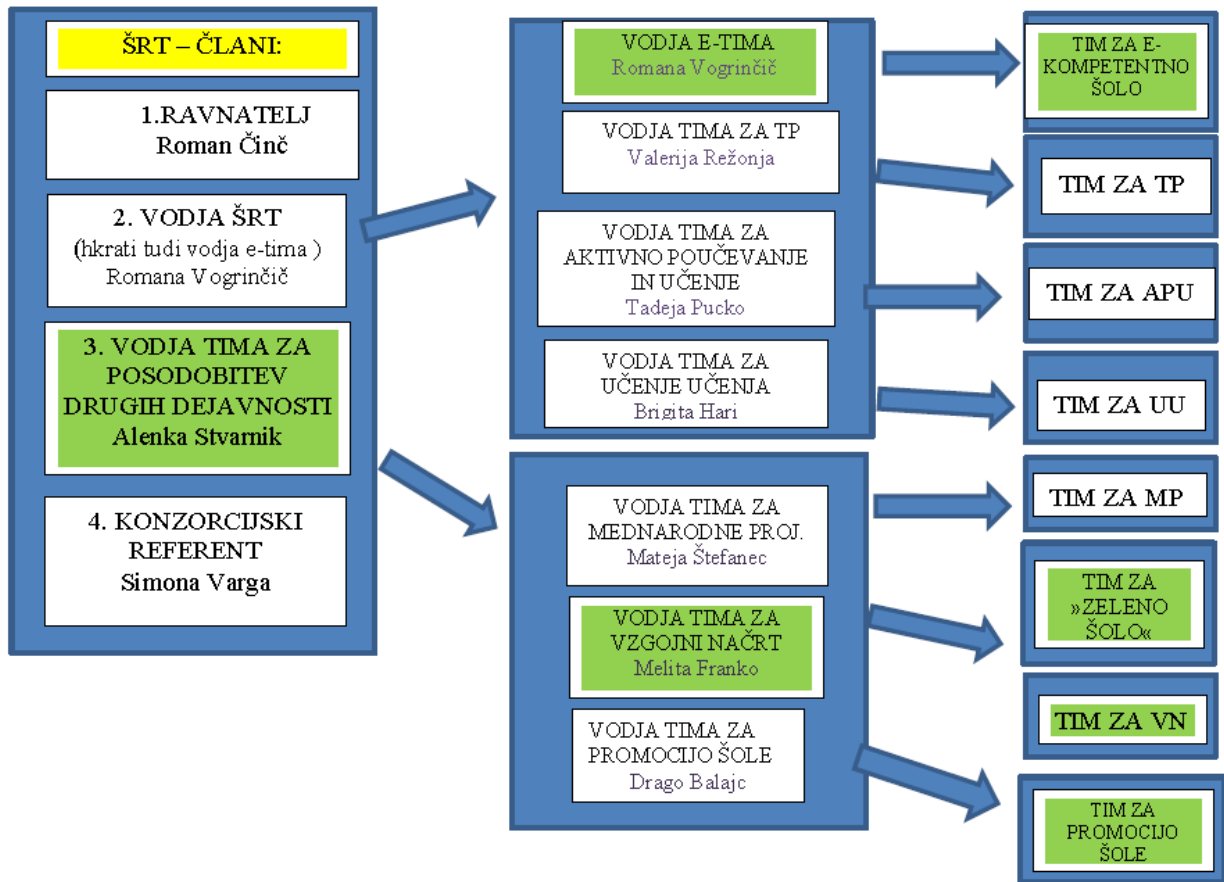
ŠRT – ČLANI:

1.RAVNATELJ
Roman Činč

2. VODJA ŠRT
(hkrati tudi vodja e-tima )
Romana Vogrinčič

3. VODJA TIMA ZA POSODOBITEV DRUGIH DEJAVNOSTI
Alenka Stvarnik

4. KONZORCIJSKI REFERENT
Simona Varga

VODJA E-TIMA
Romana Vogrinčič

VODJA TIMA ZA TP
Valerija Režonja

VODJA TIMA ZA AKTIVNO POUČEVANJE IN UČENJE
Tadeja Pucko

VODJA TIMA ZA UČENJE UČENJA
Brigita Hari

VODJA TIMA ZA MEDNARODNE PROJ.
Mateja Štefanec

VODJA TIMA ZA VZGOJNI NAČRT
Melita Franko

VODJA TIMA ZA PROMOCIJO ŠOLE
Drago Balajc

TIM ZA E-KOMPETENTNO ŠOLO

TIM ZA TP

TIM ZA APU

TIM ZA UU

TIM ZA MP

TIM ZA »ZELENO ŠOLO«

TIM ZA VN

TIM ZA PROMOCIJO ŠOLE